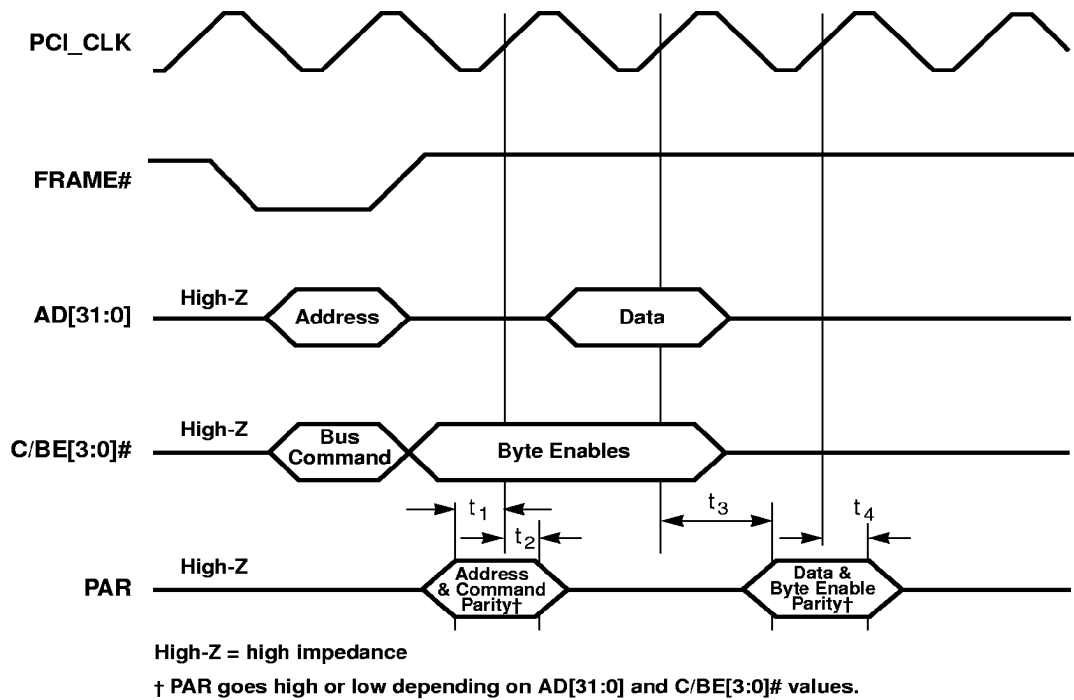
PCI_CLK

FRAME#

AD[31:0] High-Z Address Data

C/BE[3:0]# High-Z Bus Command Byte Enables

$t_1$ $t_2$ $t_3$ $t_4$

PAR High-Z Address & Command Parity† Data & Byte Enable Parity†

High-Z = high impedance

† PAR goes high or low depending on AD[31:0] and C/BE[3:0]# values.